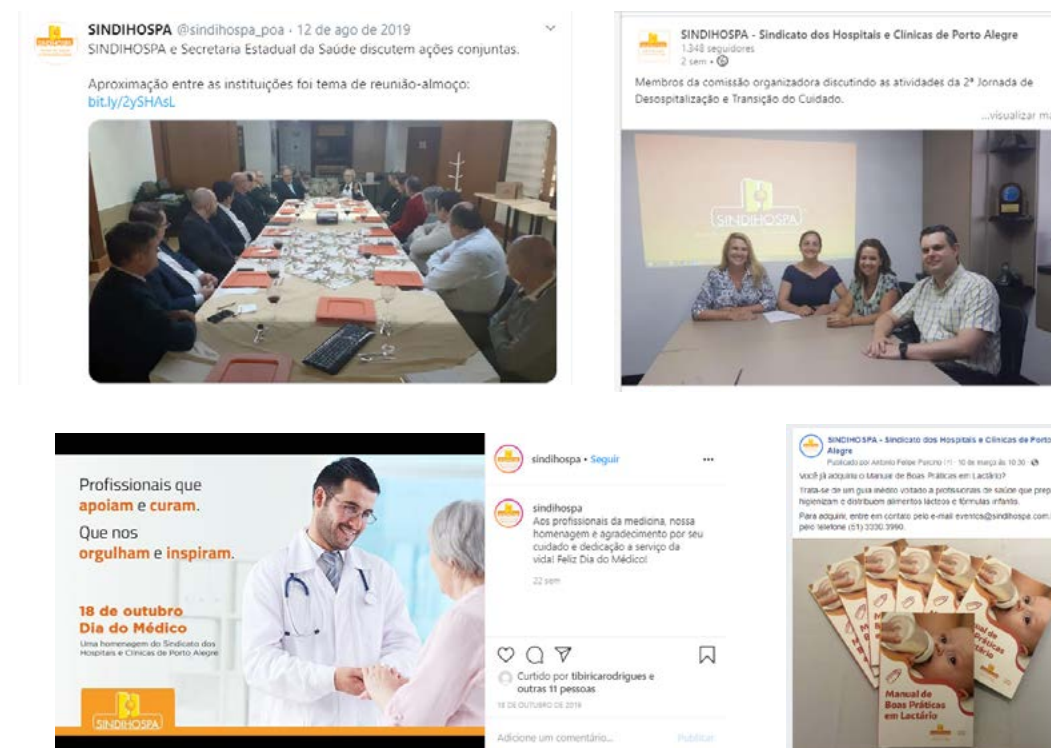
SINDIHOSPA @sindihospa_poa · 12 de ago de 2019
SINDIHOSPA e Secretaria Estadual da Saúde discutem ações conjuntas.

Aproximação entre as instituições foi tema de reunião-almoço:
bit.ly/2ySHAsL

SINDIHOSPA - Sindicato dos Hospitais e Clínicas de Porto Alegre
1.348 seguidores
2 sem •

Membros da comissão organizadora discutindo as atividades da 2ª Jornada de Desospitalização e Transição do Cuidado.

...visualizar m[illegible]

SINDIHOSPA

Profissionais que apoiam e curam.
Que nos orgulham e inspiram.

18 de outubro
Dia do Médico
Uma homenagem do Sindicato dos Hospitais e Clínicas de Porto Alegre

SINDIHOSPA

sindihospa • Seguir

sindihospa
Aos profissionais da medicina, nossa homenagem e agradecimento por seu cuidado e dedicação a serviço da vida! Feliz Dia do Médico!

22 sem

Curtido por tibiricarodrigues e outras 11 pessoas
18 DE OUTUBRO DE 2019

Adicione um comentário...

Publicar

SINDIHOSPA - Sindicato dos Hospitais e Clínicas de Porto Alegre
Publicado por Antonio Felipe Purcino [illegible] · 10 de março às 10:30 ·
Você já adquiriu o Manual de Boas Práticas em Lactário?
Trata-se de um guia inédito voltado a profissionais de saúde que prep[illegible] higienizam e distribuem alimentos lácteos e fórmulas infantis.
Para adquirir, entre em contato pelo e-mail eventos@sindihospa.com.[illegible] pelo telefone (51) 3330.3990.

Manual de Boas Práticas em Lactário